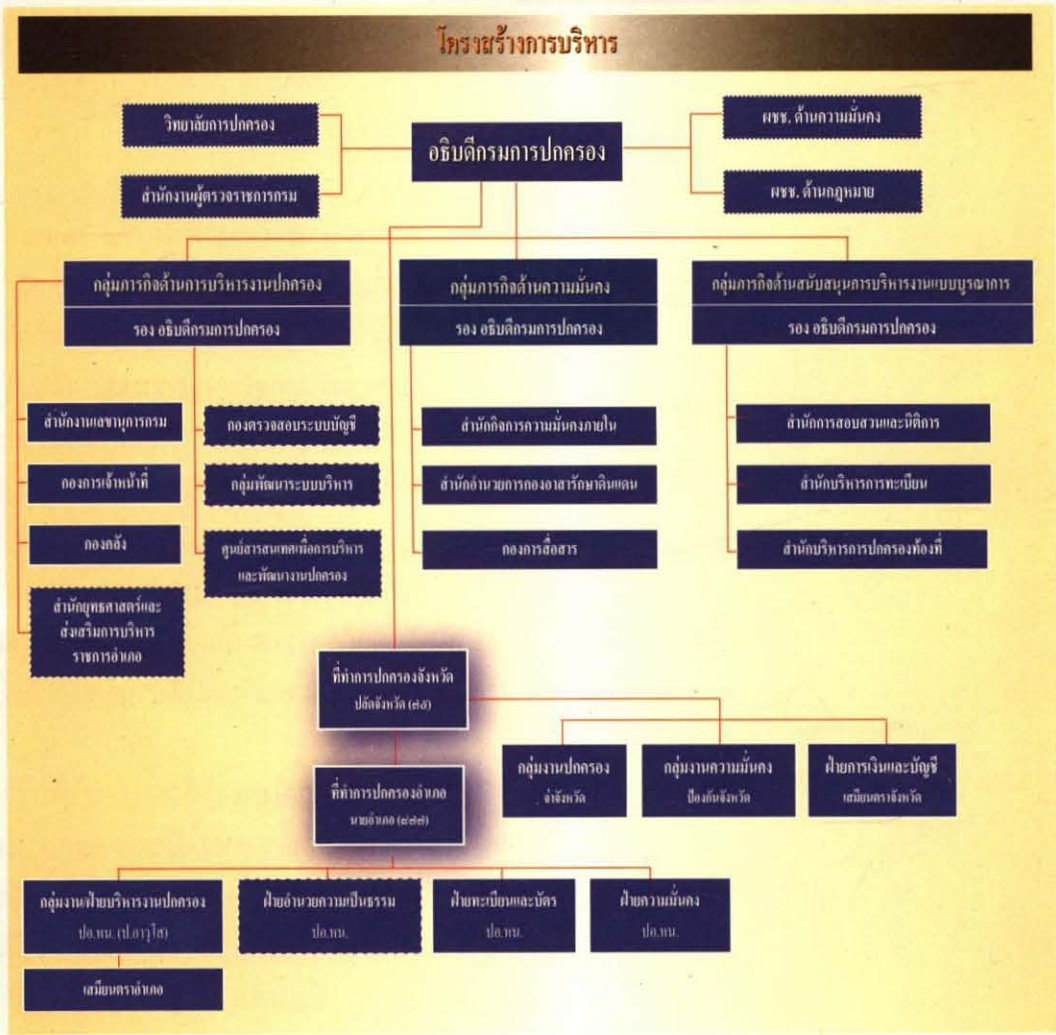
โครงสร้างการบริหาร

วิทยาลัยการปกครอง

สำนักงานผู้ตรวจราชการกรม

อธิบดีกรมการปกครอง

ผชช. ด้านความมั่นคง

ผชช. ด้านกฎหมาย

กลุ่มภารกิจด้านการบริหารงานปกครอง
รอง อธิบดีกรมการปกครอง

กลุ่มภารกิจด้านความมั่นคง
รอง อธิบดีกรมการปกครอง

กลุ่มภารกิจด้านสนับสนุนการบริหารงานแบบบูรณาการ
รอง อธิบดีกรมการปกครอง

สำนักงานเลขานุการกรม

กองการเจ้าหน้าที่

กองคลัง

สำนักยุทธศาสตร์และส่งเสริมการบริหารราชการอำเภอ

กองตรวจสอบระบบบัญชี

กลุ่มพัฒนาระบบบริหาร

ศูนย์สารสนเทศเพื่อการบริหารและพัฒนางานปกครอง

สำนักกิจการความมั่นคงภายใน

สำนักอำนวยการกองอาสารักษาดินแดน

กองการสื่อสาร

สำนักการสอบสวนและนิติการ

สำนักบริหารการทะเบียน

สำนักบริหารการปกครองท้องที่

ที่ทำการปกครองจังหวัด
ปลัดจังหวัด (๗๕)

ที่ทำการปกครองอำเภอ
นายอำเภอ (๘๗๘)

กลุ่มงานปกครอง
จ่าจังหวัด

กลุ่มงานความมั่นคง
ป้องกันจังหวัด

ฝ่ายการเงินและบัญชี
เสมียนตราจังหวัด

กลุ่มงาน/ฝ่ายบริหารงานปกครอง
ปอ.หน. (ป.อาวุโส)

ฝ่ายอำนวยความเป็นธรรม
ปอ.หน.

ฝ่ายทะเบียนและบัตร
ปอ.หน.

ฝ่ายความมั่นคง
ปอ.หน.

เสมียนตราอำเภอ